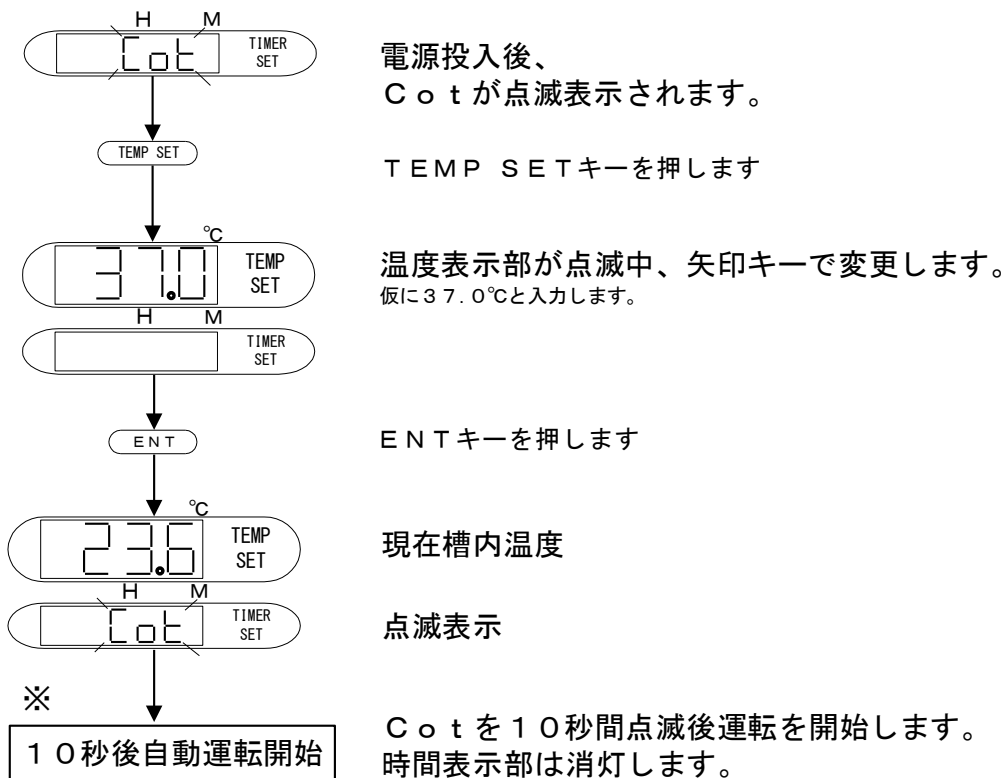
H M
Cot
TIMER SET

電源投入後、
Ｃｏｔが点滅表示されます。

TEMP SET

ＴＥＭＰ ＳＥＴキーを押します

℃
37.0
TEMP SET

温度表示部が点滅中、矢印キーで変更します。
仮に３７．０℃と入力します。

H M
TIMER SET

ENT

ＥＮＴキーを押します

℃
23.6
TEMP SET

現在槽内温度

H M
Cot
TIMER SET

点滅表示

※
１０秒後自動運転開始

Ｃｏｔを１０秒間点滅後運転を開始します。
時間表示部は消灯します。